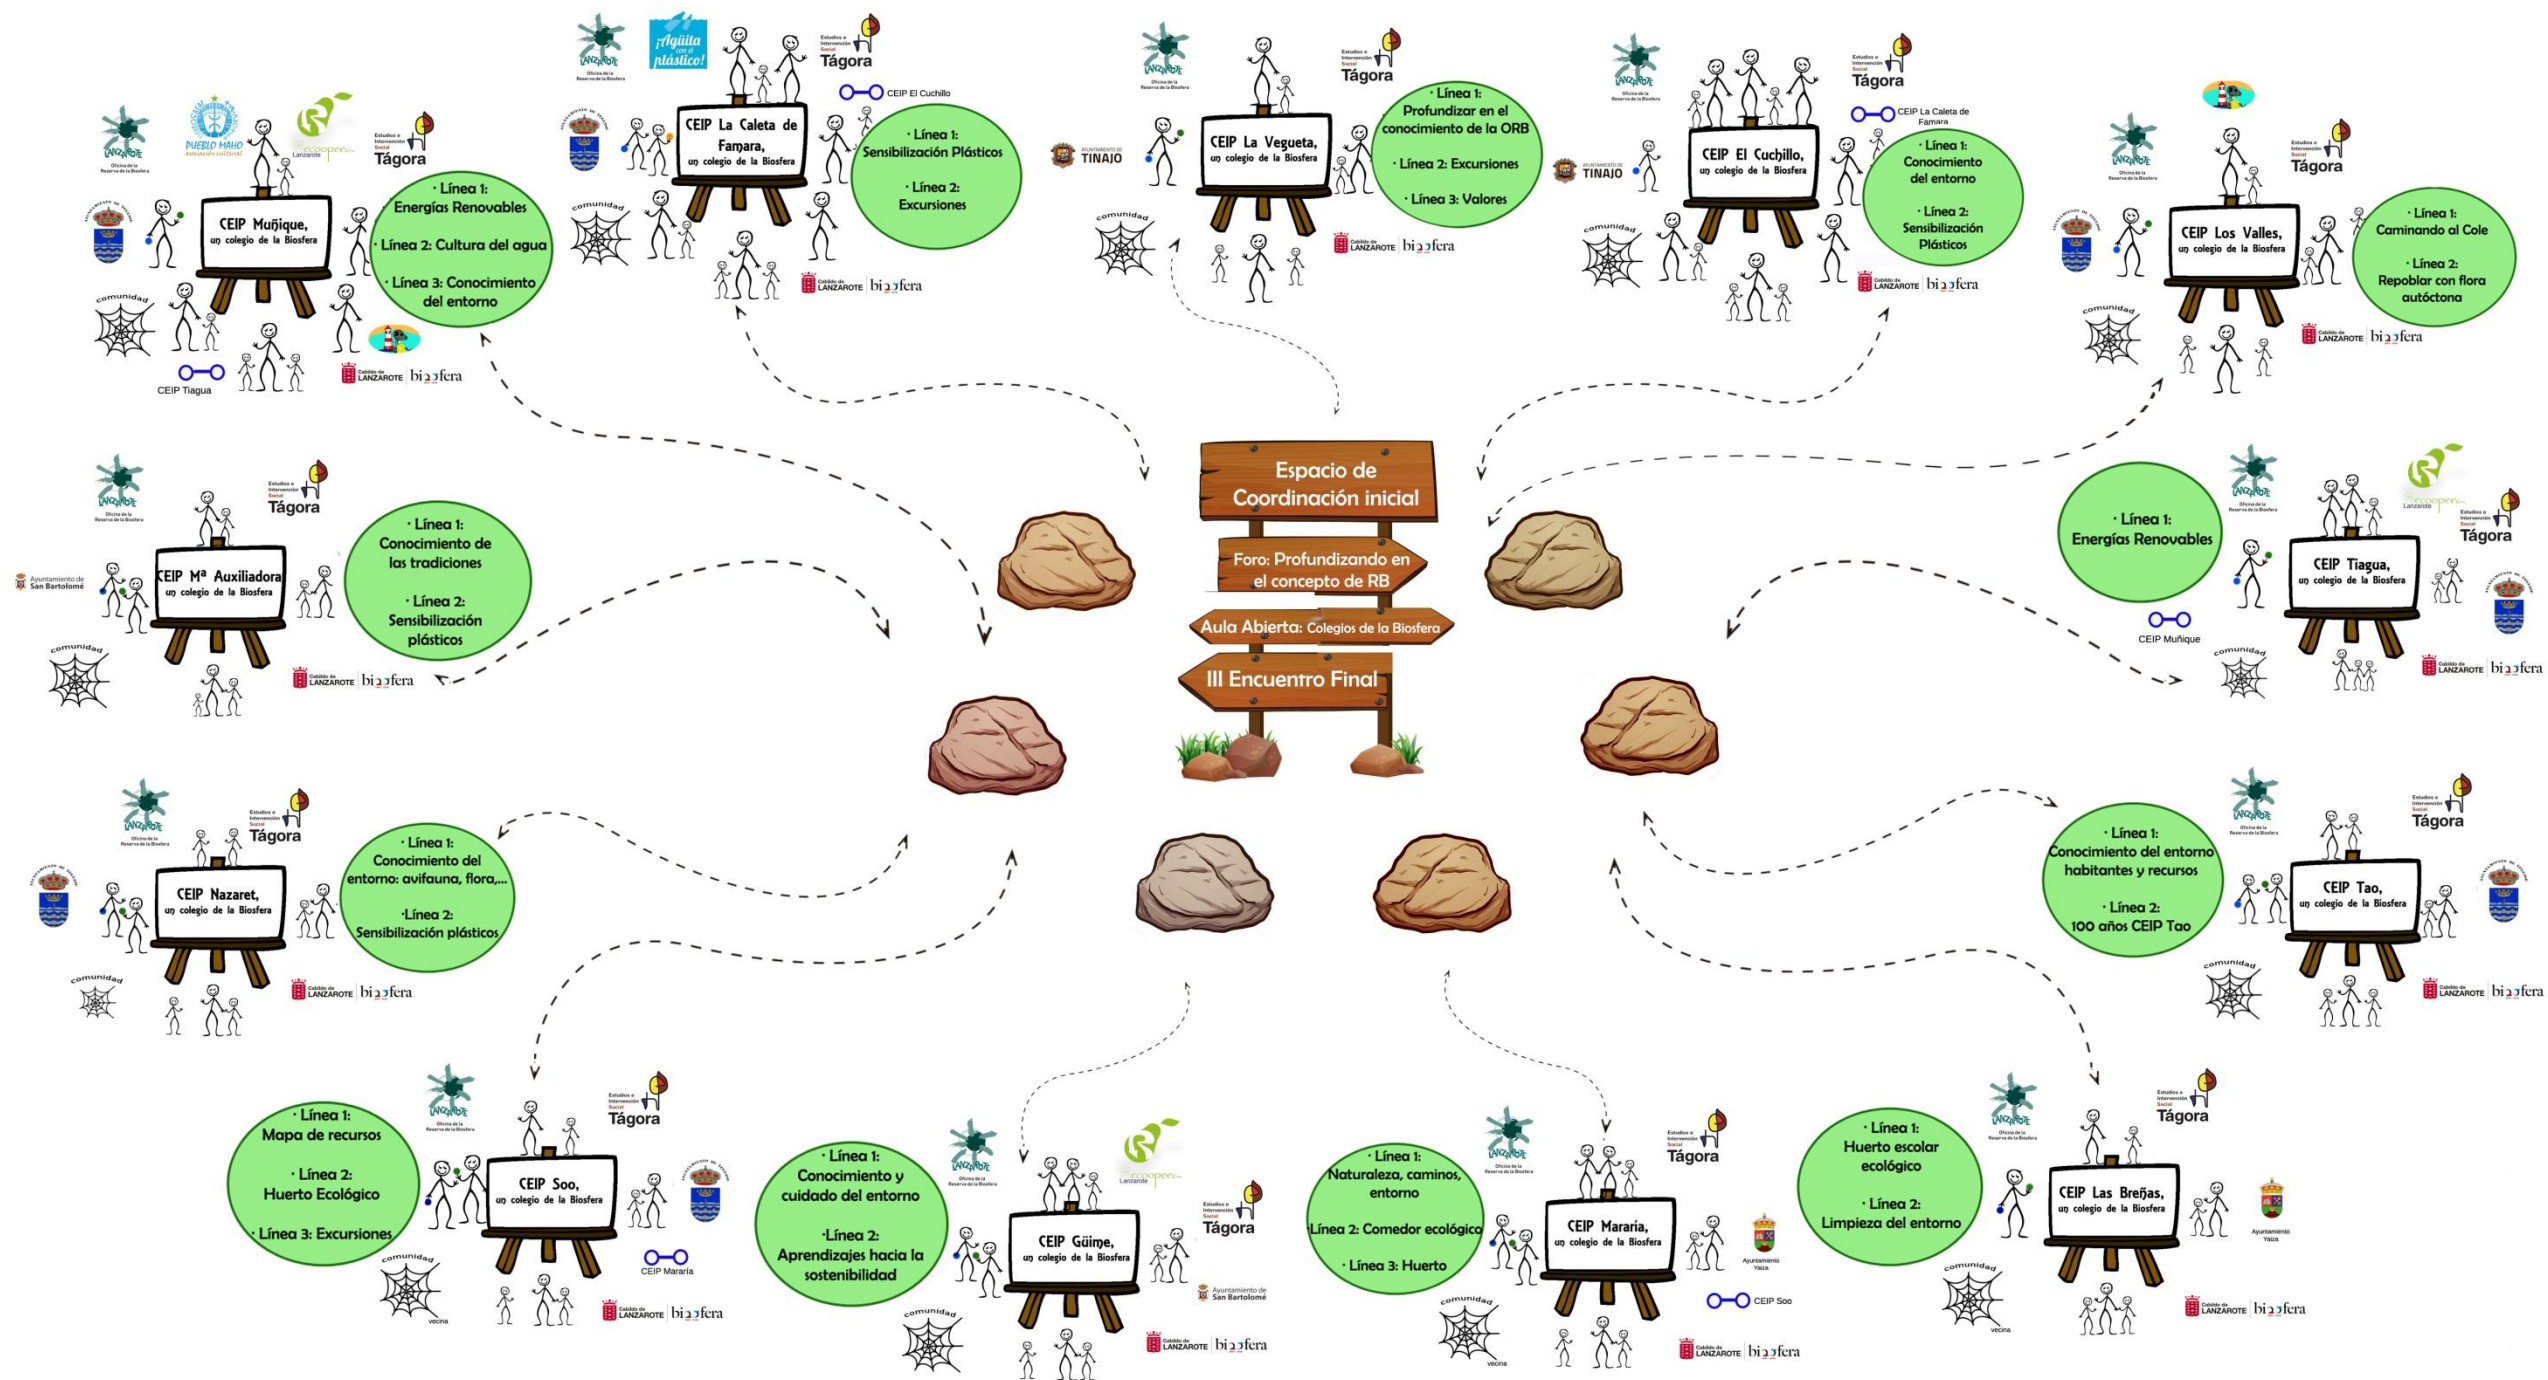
Espacio de Coordinación inicial

Foro: Profundizando en el concepto de RB

Aula Abierta: Colegios de la Biosfera

III Encuentro Final

CEIP Muñique, un colegio de la Biosfera
· Línea 1: Energías Renovables
· Línea 2: Cultura del agua
· Línea 3: Conocimiento del entorno
PUEBLO MAHO
Tágora
comunidad
CEIP Tiagua
Cabildo de LANZAROTE biosfera

CEIP La Caleta de Famara, un colegio de la Biosfera
· Línea 1: Sensibilización Plásticos
· Línea 2: Excursiones
¡Agüita con el plástico!
Tágora
CEIP El Cuchillo
comunidad
Cabildo de LANZAROTE biosfera

CEIP La Vegueta, un colegio de la Biosfera
· Línea 1: Profundizar en el conocimiento de la ORB
· Línea 2: Excursiones
· Línea 3: Valores
TINAJO
Tágora
comunidad
Cabildo de LANZAROTE biosfera

CEIP El Cuchillo, un colegio de la Biosfera
· Línea 1: Conocimiento del entorno
· Línea 2: Sensibilización Plásticos
TINAJO
Tágora
CEIP La Caleta de Famara
comunidad
Cabildo de LANZAROTE biosfera

CEIP Los Valles, un colegio de la Biosfera
· Línea 1: Caminando al Cole
· Línea 2: Repoblar con flora autóctona
Tágora
comunidad
Cabildo de LANZAROTE biosfera

CEIP Mª Auxiliadora, un colegio de la Biosfera
· Línea 1: Conocimiento de las tradiciones
· Línea 2: Sensibilización plásticos
Tágora
Ayuntamiento de San Bartolomé
comunidad
Cabildo de LANZAROTE biosfera

CEIP Tiagua, un colegio de la Biosfera
· Línea 1: Energías Renovables
CEIP Muñique
Tágora
comunidad
Cabildo de LANZAROTE biosfera

CEIP Nazaret, un colegio de la Biosfera
· Línea 1: Conocimiento del entorno: avifauna, flora,...
·Línea 2: Sensibilización plásticos
Tágora
comunidad
Cabildo de LANZAROTE biosfera

CEIP Tao, un colegio de la Biosfera
· Línea 1: Conocimiento del entorno habitantes y recursos
· Línea 2: 100 años CEIP Tao
Tágora
comunidad
Cabildo de LANZAROTE biosfera

CEIP Soo, un colegio de la Biosfera
· Línea 1: Mapa de recursos
· Línea 2: Huerto Ecológico
· Línea 3: Excursiones
Tágora
CEIP Mararía
comunidad
vecina
Cabildo de LANZAROTE biosfera

CEIP Güime, un colegio de la Biosfera
· Línea 1: Conocimiento y cuidado del entorno
·Línea 2: Aprendizajes hacia la sostenibilidad
Tágora
Ayuntamiento de San Bartolomé
comunidad
Cabildo de LANZAROTE biosfera

CEIP Mararía, un colegio de la Biosfera
· Línea 1: Naturaleza, caminos, entorno
·Línea 2: Comedor ecológico
· Línea 3: Huerto
Tágora
Ayuntamiento Yaiza
CEIP Soo
comunidad
vecina
Cabildo de LANZAROTE biosfera

CEIP Las Breñas, un colegio de la Biosfera
· Línea 1: Huerto escolar ecológico
· Línea 2: Limpieza del entorno
Tágora
Ayuntamiento Yaiza
comunidad
vecina
Cabildo de LANZAROTE biosfera